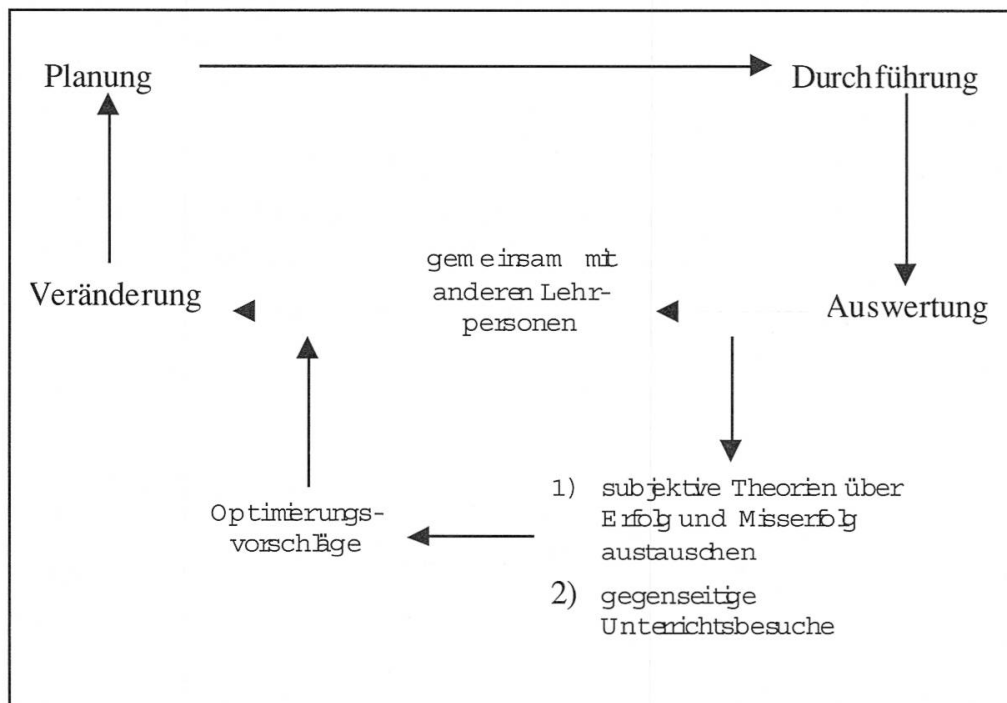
Planung

Durchführung

gemeinsam mit anderen Lehrpersonen

Veränderung

Auswertung

Optimierungsvorschläge

1) subjektive Theorien über Erfolg und Misserfolg austauschen

2) gegenseitige Unterrichtsbesuche